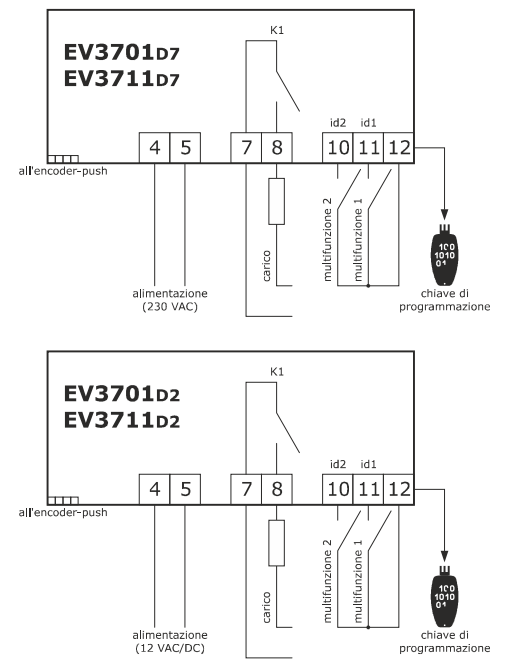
EV3701D7
EV3711D7

K1

4 5 7 8 10 11 12

id2 id1

all'encoder-push

alimentazione (230 VAC)

carico

multifunzione 2

multifunzione 1

100
1010
01

chiave di programmazione

EV3701D2
EV3711D2

K1

4 5 7 8 10 11 12

id2 id1

all'encoder-push

alimentazione (12 VAC/DC)

carico

multifunzione 2

multifunzione 1

100
1010
01

chiave di programmazione